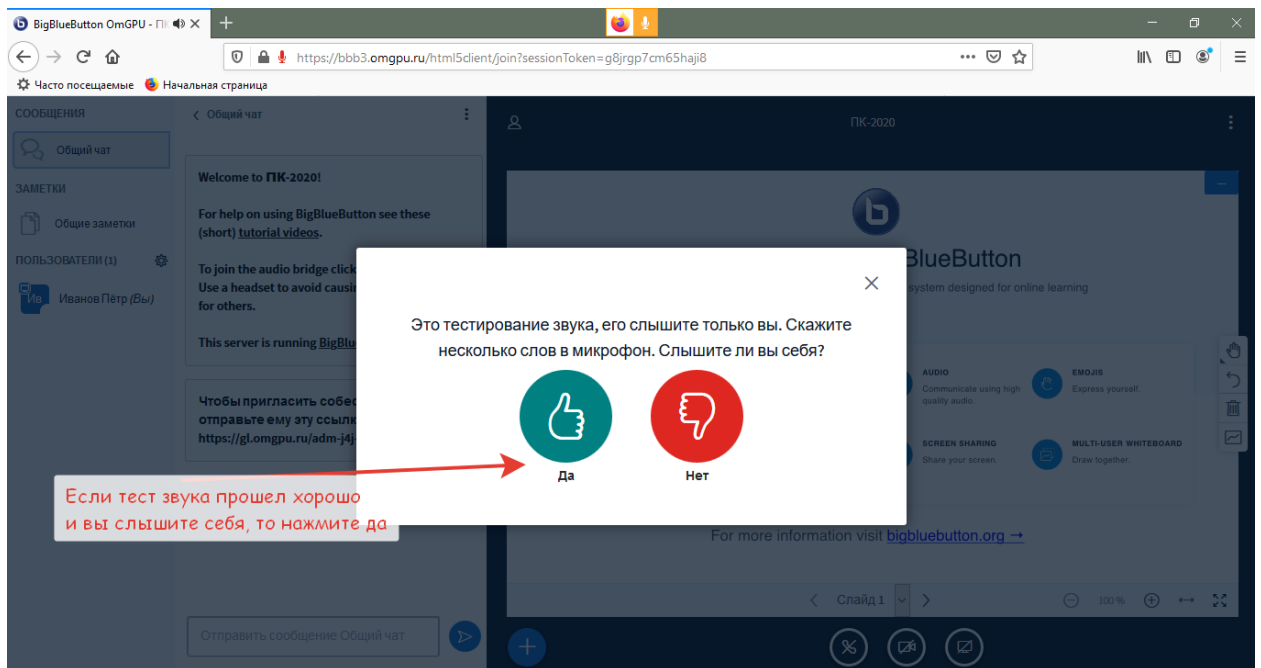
BigBlueButton OmGPU - ПК

https://bbb3.omgpu.ru/html5client/join?sessionToken=g8jrgp7cm65haji8

Часто посещаемые   Начальная страница

СООБЩЕНИЯ
Общий чат
ЗАМЕТКИ
Общие заметки
ПОЛЬЗОВАТЕЛИ (1)
Ив   Иванов Пётр (Вы)

Общий чат

Welcome to ПК-2020!

For help on using BigBlueButton see these (short) tutorial videos.

To join the audio bridge click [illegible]
Use a headset to avoid causin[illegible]
for others.

This server is running BigBlu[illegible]

Чтобы пригласить собес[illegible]
отправьте ему эту ссылк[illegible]
https://gl.omgpu.ru/adm-j4j-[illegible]

Отправить сообщение Общий чат

ПК-2020

BigBlueButton
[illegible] system designed for online learning

AUDIO
Communicate using high quality audio.
EMOJIS
Express yourself.
SCREEN SHARING
Share your screen.
MULTI-USER WHITEBOARD
Draw together.

For more information visit bigbluebutton.org →

Слайд 1

100 %

Это тестирование звука, его слышите только вы. Скажите несколько слов в микрофон. Слышите ли вы себя?

Да   Нет

Если тест звука прошел хорошо и вы слышите себя, то нажмите да